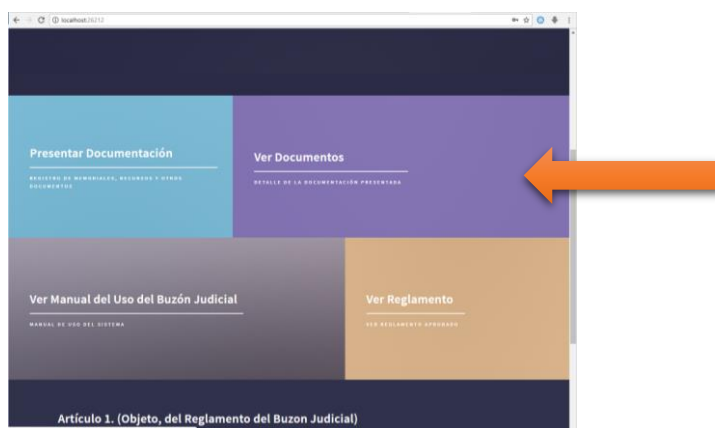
localhost:26212

Presentar Documentación

REGISTRO DE MEMORIALES, RECURSOS Y OTROS DOCUMENTOS

Ver Documentos

DETALLE DE LA DOCUMENTACIÓN PRESENTADA

Ver Manual del Uso del Buzón Judicial

MANUAL DE USO DEL SISTEMA

Ver Reglamento

VER REGLAMENTO APROBADO

Artículo 1. (Objeto, del Reglamento del Buzon Judicial)